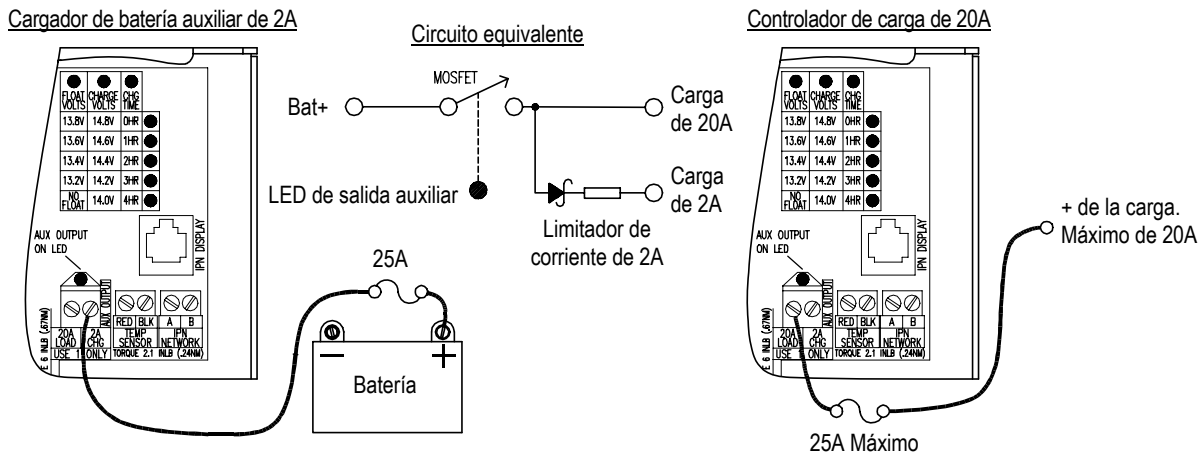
Cargador de batería auxiliar de 2A

| FLOAT VOLTS | CHARGE VOLTS | CHG TIME |
|---|---|---|
| 13.8V | 14.8V | 0HR |
| 13.6V | 14.6V | 1HR |
| 13.4V | 14.4V | 2HR |
| 13.2V | 14.2V | 3HR |
| NO FLOAT | 14.0V | 4HR |

IPN DISPLAY

AUX OUTPUT ON LED

AUX OUTPUT

20A LOAD USE 1 | 2A CHG ONLY | RED BLK TEMP SENSOR | A B IPN NETWORK

TORQUE 2.1 INLB (.24NM)

E 6 INLB (.67NM)

Circuito equivalente

MOSFET

Bat+

Carga de 20A

Carga de 2A

LED de salida auxiliar

Limitador de corriente de 2A

25A

Batería

Controlador de carga de 20A

| FLOAT VOLTS | CHARGE VOLTS | CHG TIME |
|---|---|---|
| 13.8V | 14.8V | 0HR |
| 13.6V | 14.6V | 1HR |
| 13.4V | 14.4V | 2HR |
| 13.2V | 14.2V | 3HR |
| NO FLOAT | 14.0V | 4HR |

IPN DISPLAY

AUX OUTPUT ON LED

AUX OUTPUT

20A LOAD USE 1 | 2A CHG ONLY | RED BLK TEMP SENSOR | A B IPN NETWORK

TORQUE 2.1 INLB (.24NM)

E 6 INLB (.67NM)

+ de la carga. Máximo de 20A

25A Máximo